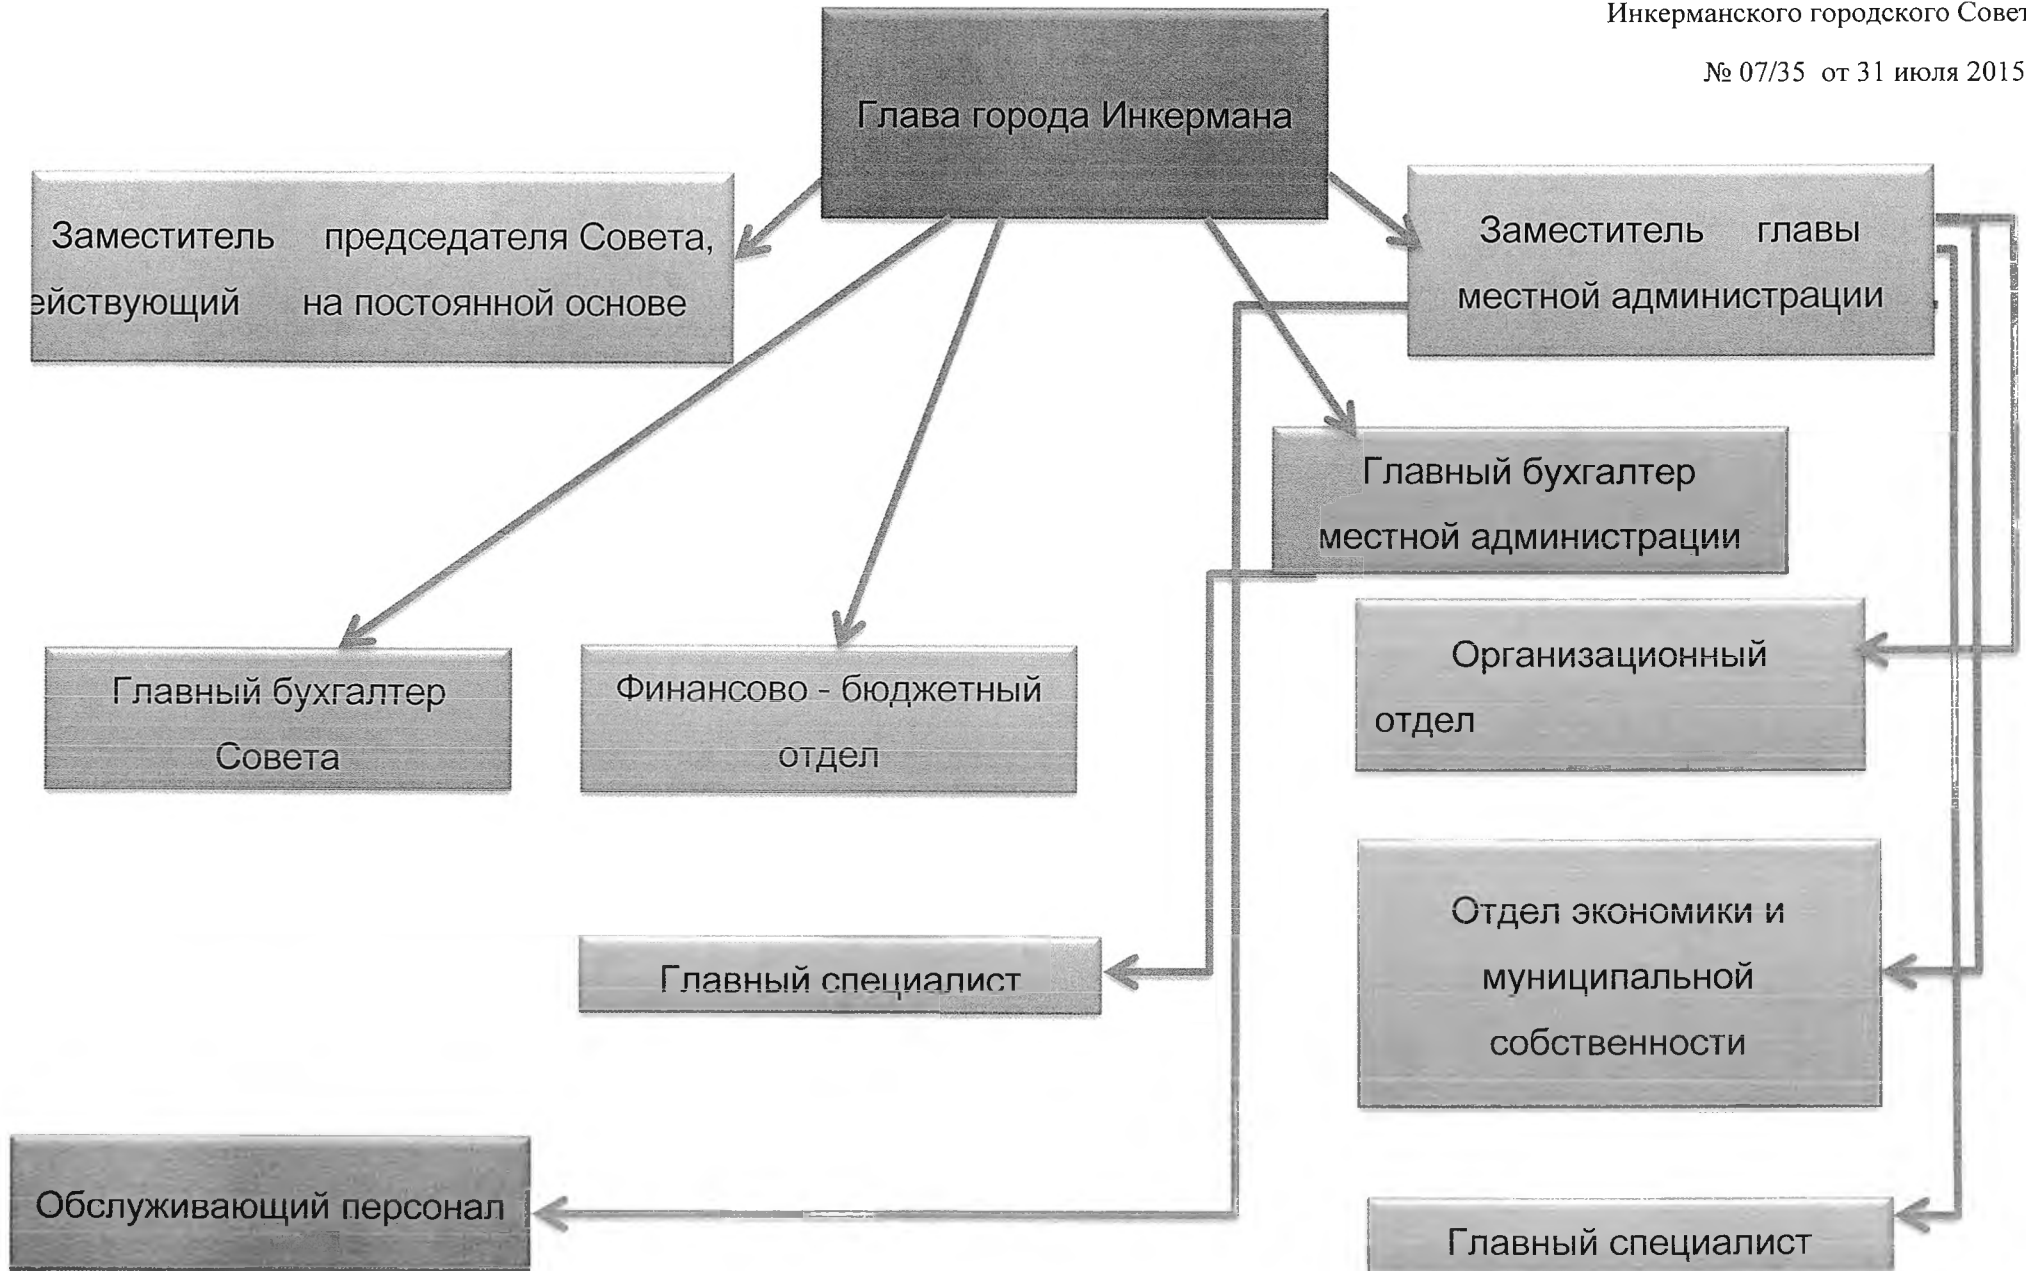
Инкерманского городского Совет

№ 07/35 от 31 июля 2015

Глава города Инкермана

Заместитель председателя Совета, ействующий на постоянной основе

Заместитель главы местной администрации

Главный бухгалтер местной администрации

Главный бухгалтер Совета

Финансово - бюджетный отдел

Организационный отдел

Отдел экономики и муниципальной собственности

Главный специалист

Обслуживающий персонал

Главный специалист